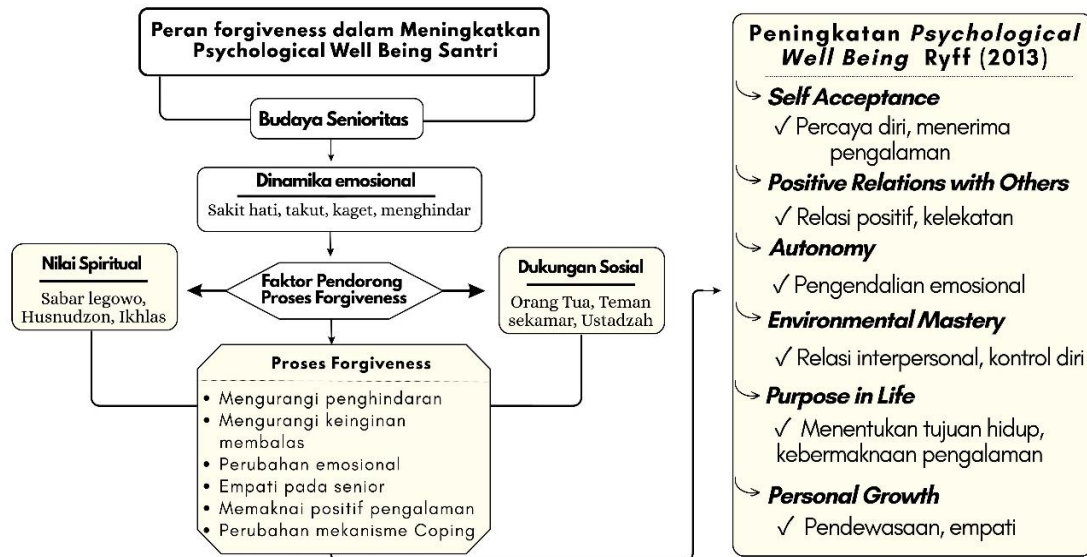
Peran forgiveness dalam Meningkatkan Psychological Well Being Santri

Budaya Senioritas

Dinamika emosional
Sakit hati, takut, kaget, menghindar

Nilai Spiritual
Sabar legowo, Husnudzon, Ikhlas

Faktor Pendorong Proses Forgiveness

Dukungan Sosial
Orang Tua, Teman sekamar, Ustadzah

Proses Forgiveness
• Mengurangi penghindaran
• Mengurangi keinginan membalas
• Perubahan emosional
• Empati pada senior
• Memaknai positif pengalaman
• Perubahan mekanisme Coping

Peningkatan *Psychological Well Being* Ryff (2013)
*Self Acceptance*
✓ Percaya diri, menerima pengalaman
*Positive Relations with Others*
✓ Relasi positif, kelekatan
*Autonomy*
✓ Pengendalian emosional
*Environmental Mastery*
✓ Relasi interpersonal, kontrol diri
*Purpose in Life*
✓ Menentukan tujuan hidup, kebermaknaan pengalaman
*Personal Growth*
✓ Pendewasaan, empati